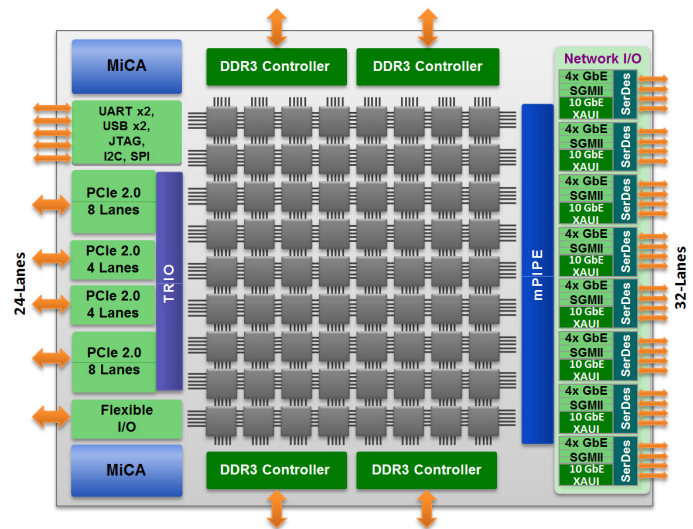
MiCA

DDR3 Controller

DDR3 Controller

UART x2, USB x2, JTAG, I2C, SPI

PCIe 2.0 8 Lanes

PCIe 2.0 4 Lanes

PCIe 2.0 4 Lanes

PCIe 2.0 8 Lanes

TRIO

24-Lanes

Flexible I/O

MiCA

DDR3 Controller

DDR3 Controller

mPIPE

Network I/O

4x GbE SGMII 10 GbE XAUI SerDes

4x GbE SGMII 10 GbE XAUI SerDes

4x GbE SGMII 10 GbE XAUI SerDes

4x GbE SGMII 10 GbE XAUI SerDes

4x GbE SGMII 10 GbE XAUI SerDes

4x GbE SGMII 10 GbE XAUI SerDes

4x GbE SGMII 10 GbE XAUI SerDes

4x GbE SGMII 10 GbE XAUI SerDes

32-Lanes